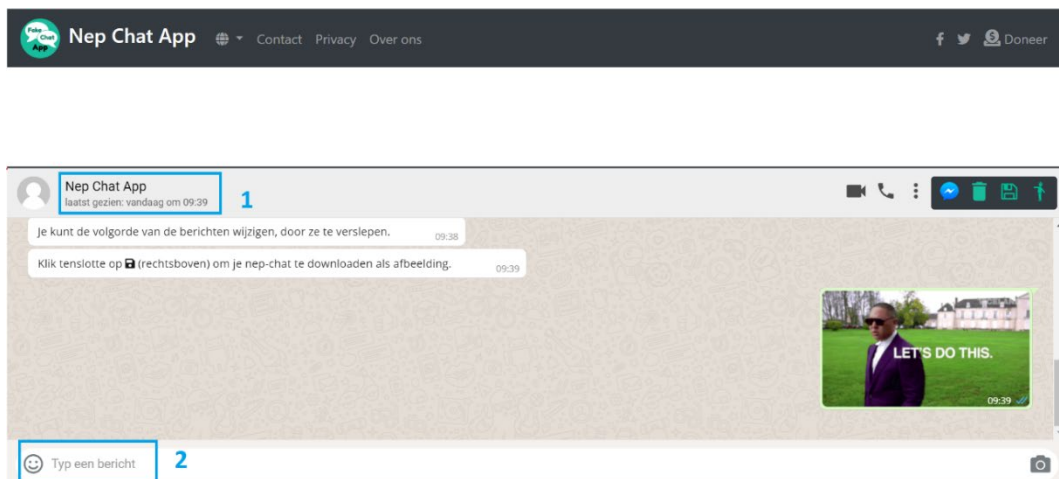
Fake Chat App

Nep Chat App Contact Privacy Over ons

Doneer

Nep Chat App
laatst gezien: vandaag om 09:39

1

Je kunt de volgorde van de berichten wijzigen, door ze te verslepen. 09:38

Klik tenslotte op (rechtsboven) om je nep-chat te downloaden als afbeelding. 09:39

LET'S DO THIS.

09:39

Typ een bericht

2